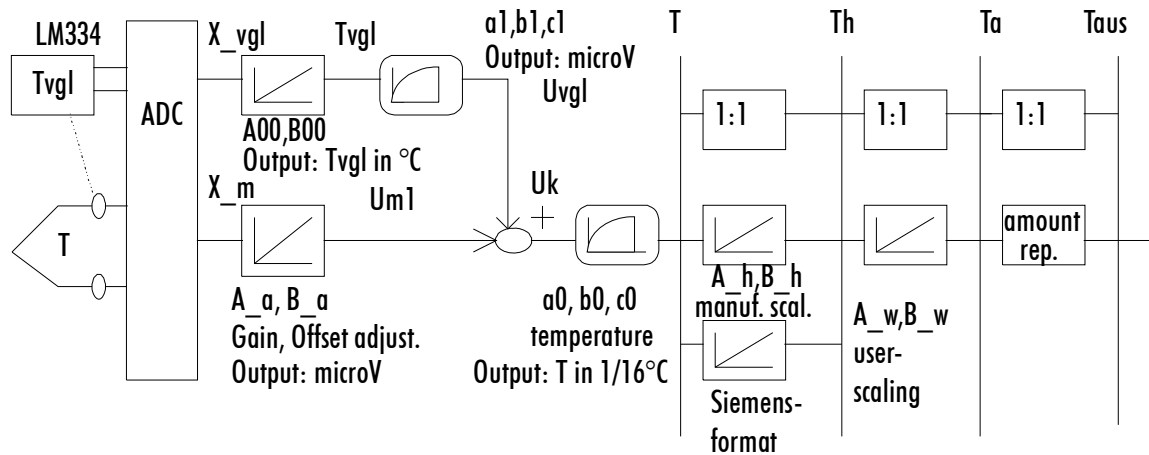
LM334

Tvgl

T

ADC

X_vgl

Tvgl

A00,B00

Output: Tvgl in °C

a1,b1,c1

Output: microV

Uvgl

X_m

Um1

A_a, B_a

Gain, Offset adjust.

Output: microV

Uk

+

a0, b0, c0

temperature

Output: T in 1/16°C

T

Th

Ta

Taus

1:1

1:1

1:1

A_h,B_h

manuf. scal.

Siemens-format

A_w,B_w

user-scaling

amount rep.